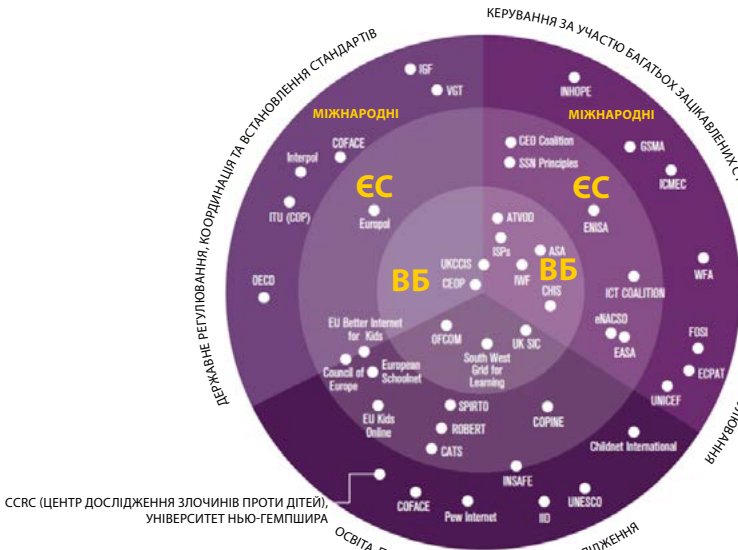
КЕРУВАННЯ ЗА УЧАСТЮ БАГАТЬОХ ЗАЦІКАВЛЕНИХ С

ДЕРЖАВНЕ РЕГУЛЮВАННЯ, КООРДИНАЦІЯ ТА ВСТАНОВЛЕННЯ СТАНДАРТІВ

ОСВІТА, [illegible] ДЖЕННЯ

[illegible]ОВАННЯ

IGF
VGT
МІЖНАРОДНІ
COFACE
Interpol
ITU (COP)
ЄС
Europol
OECD
INHOPE
МІЖНАРОДНІ
CEO Coalition
SSN Principles
GSMA
ICMEC
ЄС
ENISA
ATVOD
ISPs
ASA
UKCCIS
CEOP
ВБ
IWF
ВБ
CHIS
WFA
ICT COALITION
eNACSO
EASA
FOSI
ECPAT
UNICEF
EU Better Internet for Kids
OFCOM
UK SIC
Council of Europe
European Schoolnet
South West Grid for Learning
EU Kids Online
SPIRTO
ROBERT
CATS
COPINE
Childnet International
INSAFE
COFACE
Pew Internet
IID
UNESCO

CCRC (ЦЕНТР ДОСЛІДЖЕННЯ ЗЛОЧИНІВ ПРОТИ ДІТЕЙ), УНІВЕРСИТЕТ НЬЮ-ГЕМПШИРА